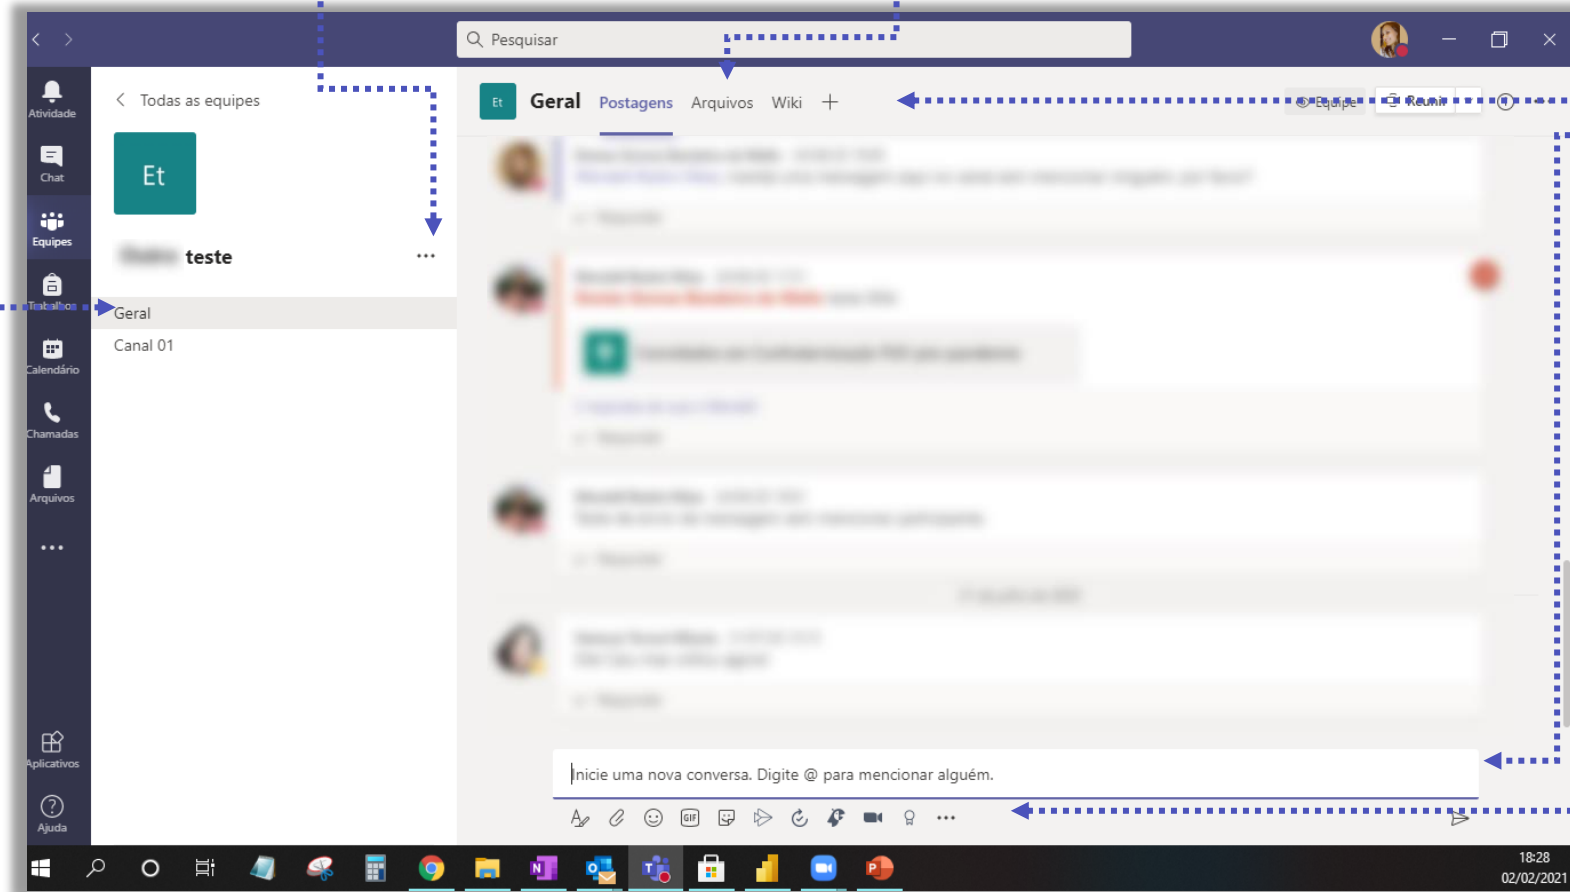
Pesquisar

Atividade
Chat
Equipes
Trabalhos
Calendário
Chamadas
Arquivos
...
Aplicativos
Ajuda

Todas as equipes
Et
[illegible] teste
...
Geral
Canal 01

Et
Geral
Postagens
Arquivos
Wiki
+
Equipe
Reunir

Inicie uma nova conversa. Digite @ para mencionar alguém.

18:28
02/02/2021